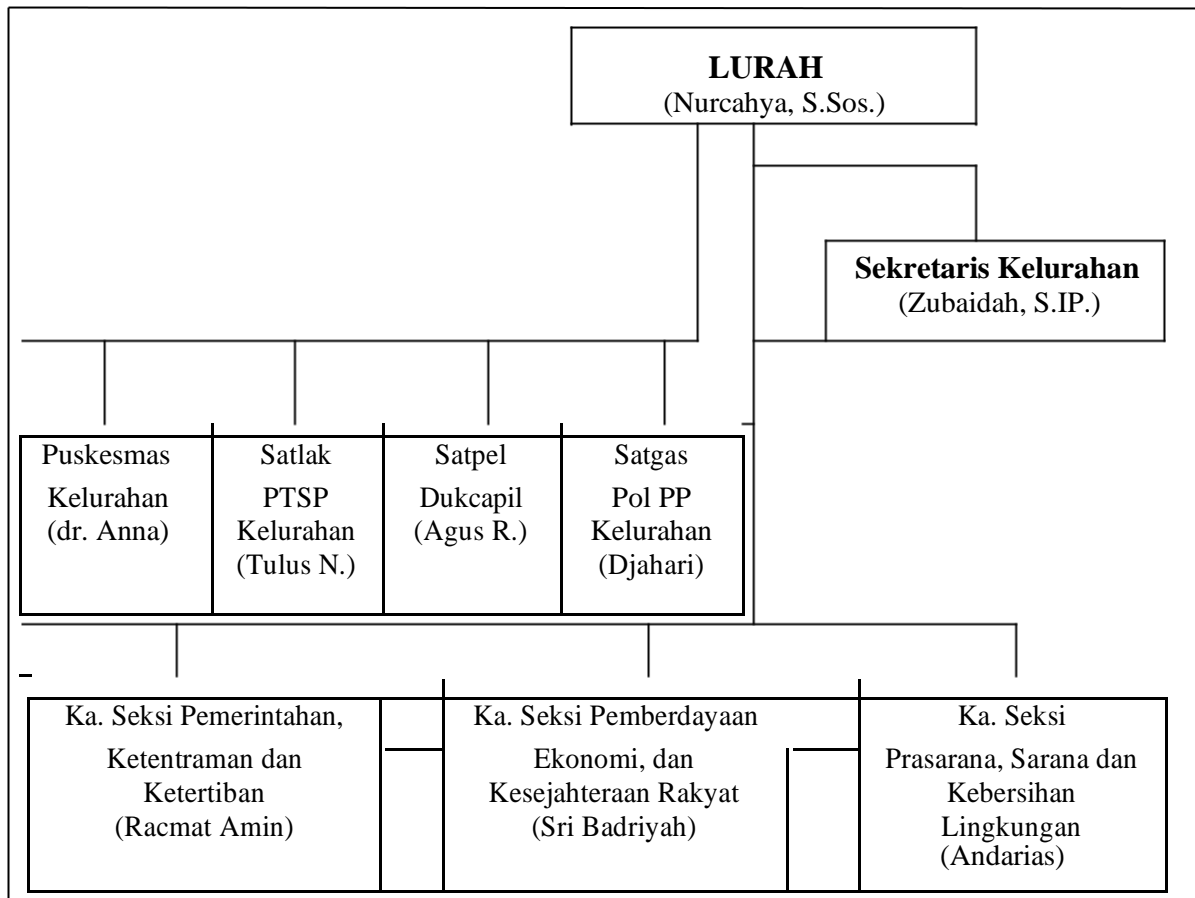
**LURAH**
(Nurcahya, S.Sos.)

**Sekretaris Kelurahan**
(Zubaidah, S.IP.)

Puskesmas Kelurahan (dr. Anna)

Satlak PTSP Kelurahan (Tulus N.)

Satpel Dukcapil (Agus R.)

Satgas Pol PP Kelurahan (Djahari)

Ka. Seksi Pemerintahan, Ketentraman dan Ketertiban (Racmat Amin)

Ka. Seksi Pemberdayaan Ekonomi, dan Kesejahteraan Rakyat (Sri Badriyah)

Ka. Seksi Prasarana, Sarana dan Kebersihan Lingkungan (Andarias)